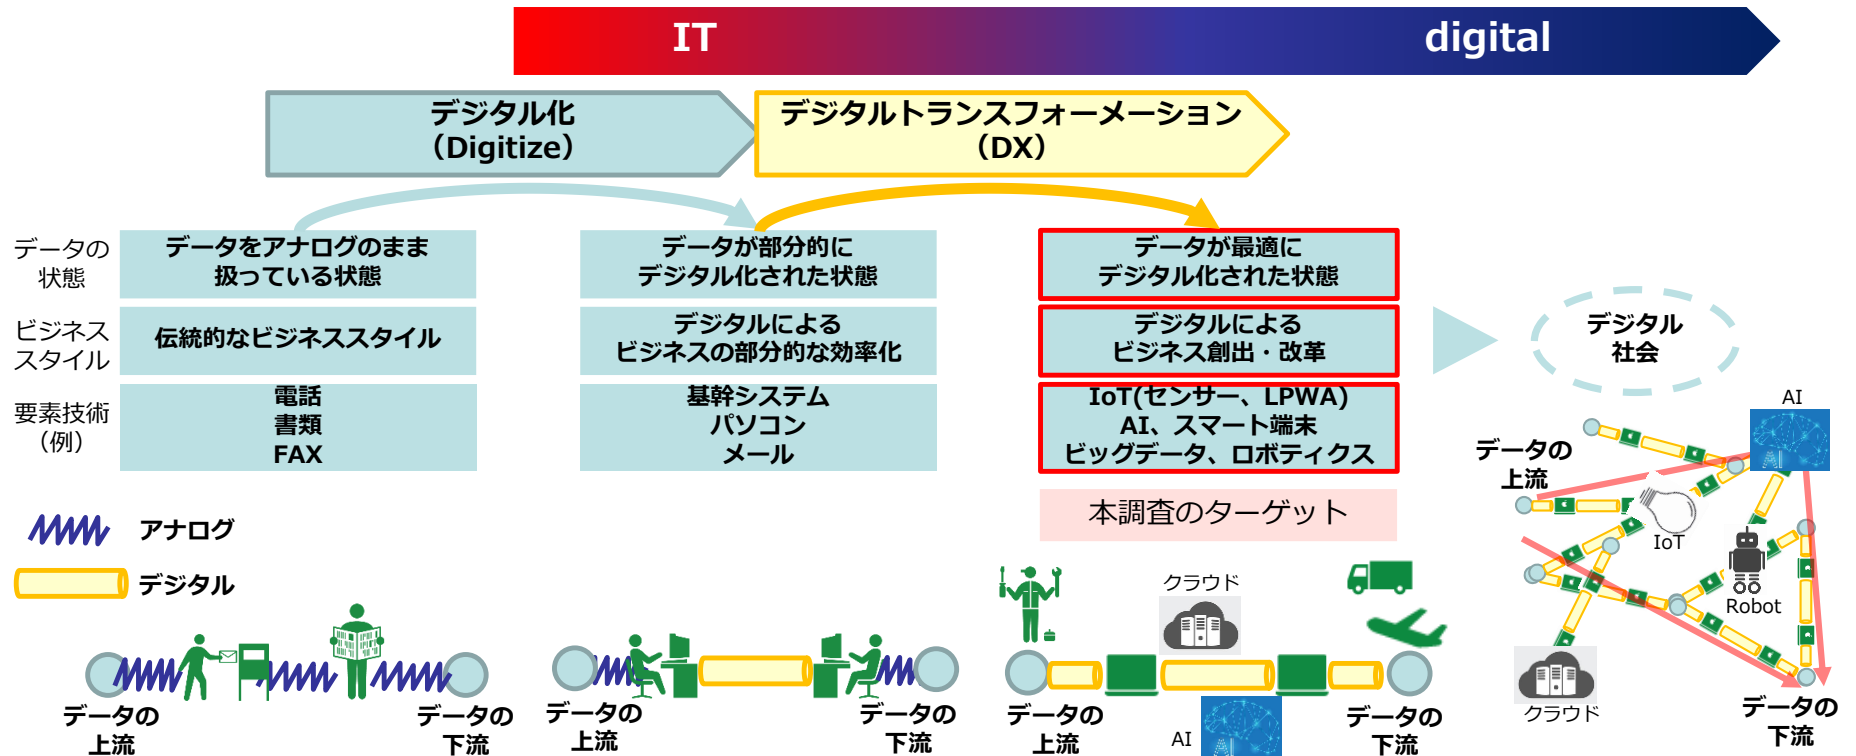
IT

digital

デジタル化
（Digitize）

デジタルトランスフォーメーション
（DX）

データの状態

データをアナログのまま扱っている状態

データが部分的にデジタル化された状態

データが最適にデジタル化された状態

ビジネススタイル

伝統的なビジネススタイル

デジタルによるビジネスの部分的な効率化

デジタルによるビジネス創出・改革

要素技術（例）

電話
書類
FAX

基幹システム
パソコン
メール

IoT(センサー、LPWA)
AI、スマート端末
ビッグデータ、ロボティクス

本調査のターゲット

デジタル社会

AI

データの上流

IoT

Robot

クラウド

データの下流

アナログ

デジタル

データの上流

データの下流

データの上流

データの下流

クラウド

データの上流

AI

データの下流